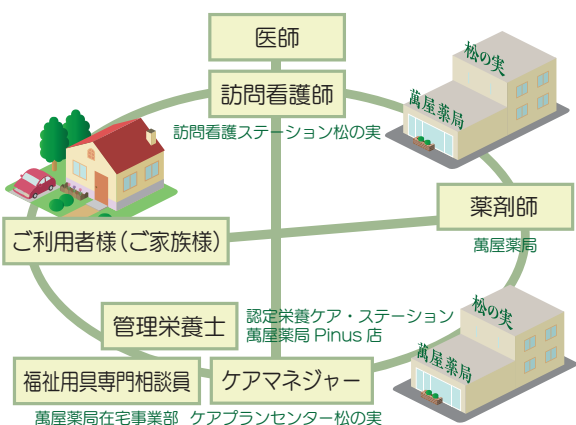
医師

訪問看護師

訪問看護ステーション松の実

松の実

萬屋薬局

薬剤師

萬屋薬局

ご利用者様（ご家族様）

管理栄養士

認定栄養ケア・ステーション
萬屋薬局 Pinus 店

松の実

萬屋薬局

福祉用具専門相談員

ケアマネジャー

萬屋薬局在宅事業部　ケアプランセンター松の実